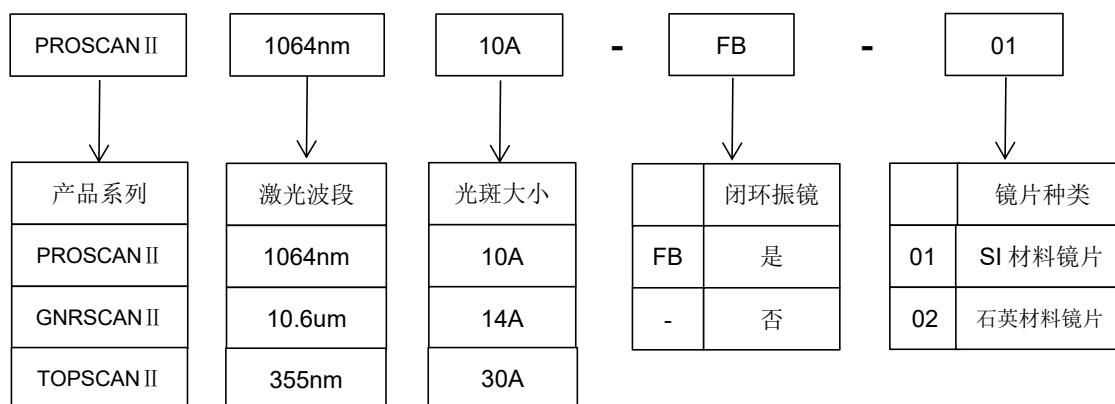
PROSCANⅡ 1064nm 10A - FB - 01

| 产品系列 |
|---|
| PROSCANⅡ |
| GNRSCANⅡ |
| TOPSCANⅡ |

| 激光波段 |
|---|
| 1064nm |
| 10.6um |
| 355nm |

| 光斑大小 |
|---|
| 10A |
| 14A |
| 30A |

| | 闭环振镜 |
|---|---|
| FB | 是 |
| - | 否 |

| | 镜片种类 |
|---|---|
| 01 | SI 材料镜片 |
| 02 | 石英材料镜片 |